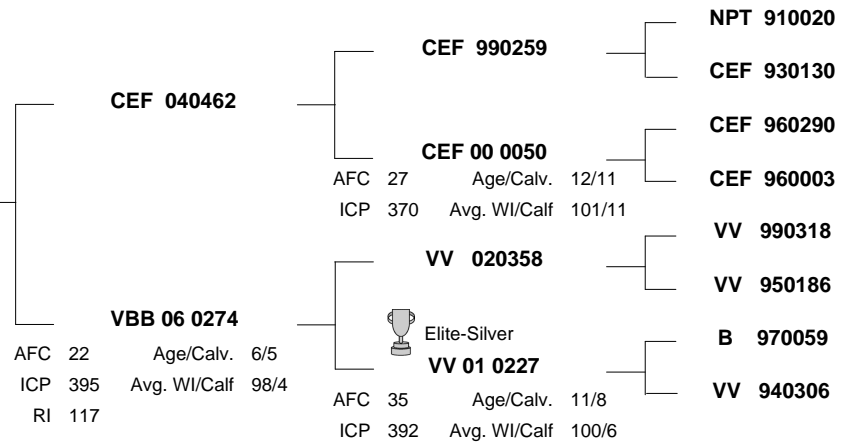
CEF 040462

CEF 990259

NPT 910020

CEF 930130

CEF 00 0050

CEF 960290

CEF 960003

AFC 27 Age/Calv. 12/11
ICP 370 Avg. WI/Calf 101/11

VBB 06 0274

AFC 22 Age/Calv. 6/5
ICP 395 Avg. WI/Calf 98/4
RI 117

VV 020358

VV 990318

VV 950186

Elite-Silver
VV 01 0227

B 970059

VV 940306

AFC 35 Age/Calv. 11/8
ICP 392 Avg. WI/Calf 100/6